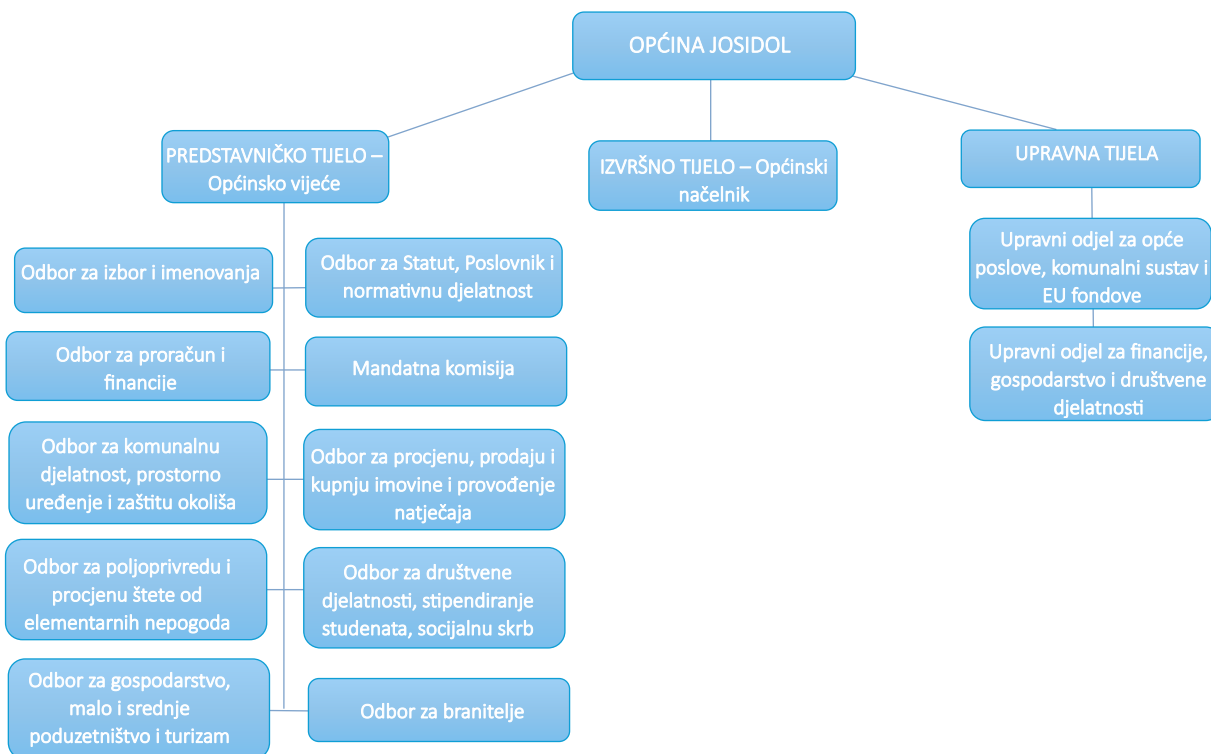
OPĆINA JOSIDOL

PREDSTAVNIČKO TIJELO – Općinsko vijeće

IZVRŠNO TIJELO – Općinski načelnik

UPRAVNA TIJELA

Odbor za izbor i imenovanja

Odbor za Statut, Poslovnik i normativnu djelatnost

Odbor za proračun i financije

Mandatna komisija

Odbor za komunalnu djelatnost, prostorno uređenje i zaštitu okoliša

Odbor za procjenu, prodaju i kupnju imovine i provođenje natječaja

Odbor za poljoprivredu i procjenu štete od elementarnih nepogoda

Odbor za društvene djelatnosti, stipendiranje studenata, socijalnu skrb

Odbor za gospodarstvo, malo i srednje poduzetništvo i turizam

Odbor za branitelje

Upravni odjel za opće poslove, komunalni sustav i EU fondove

Upravni odjel za financije, gospodarstvo i društvene djelatnosti